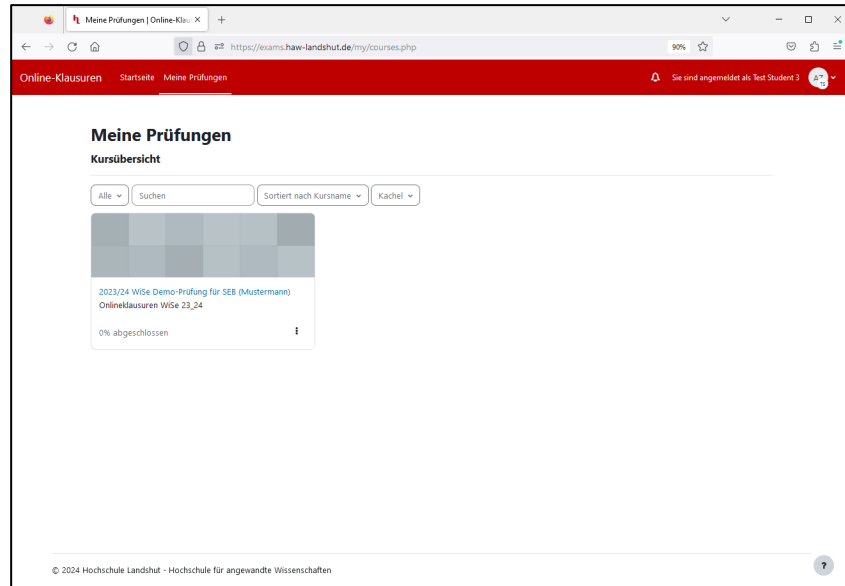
Meine Prüfungen | Online-Klau ×
+

https://exams.haw-landshut.de/my/courses.php
90%

Online-Klausuren Startseite Meine Prüfungen
Sie sind angemeldet als Test Student 3

Meine Prüfungen
Kursübersicht

Alle
Suchen
Sortiert nach Kursname
Kachel

2023/24 WiSe Demo-Prüfung für SEB (Mustermann)
Onlineklausuren WiSe 23_24

0% abgeschlossen

© 2024 Hochschule Landshut - Hochschule für angewandte Wissenschaften

?